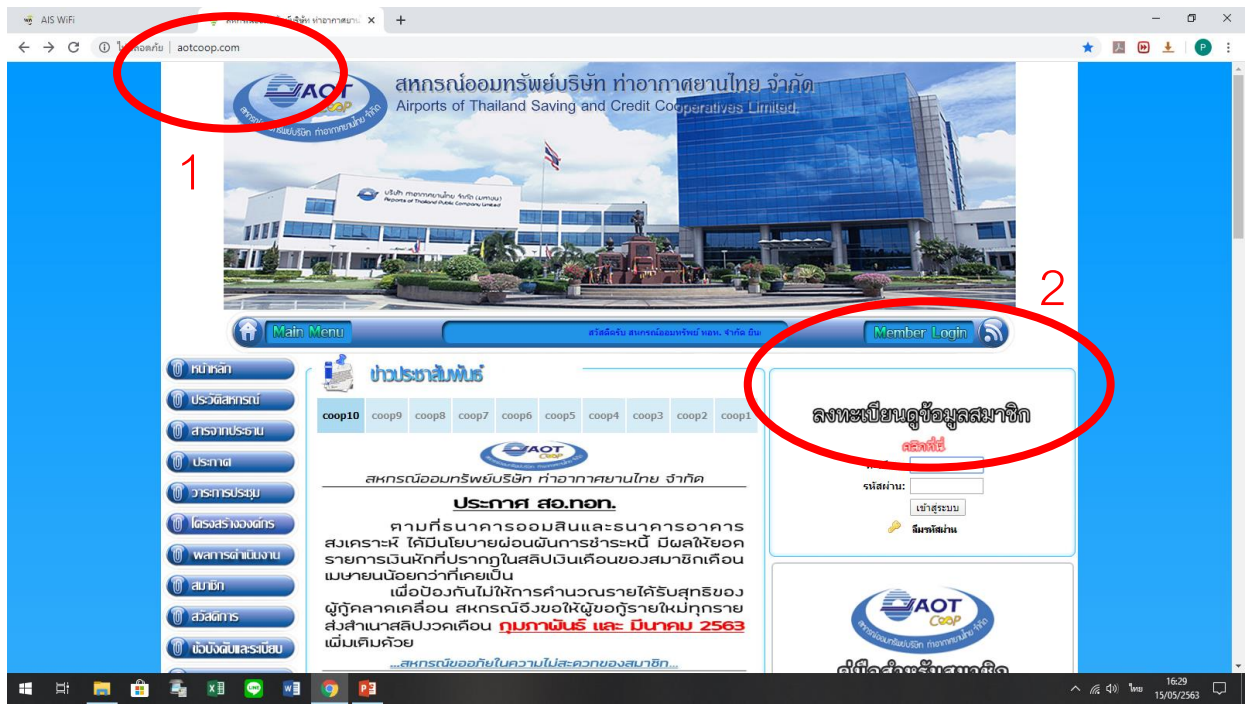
AIS WiFi

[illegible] ท่าอากาศยาน

ไม่ปลอดภัย | aotcoop.com

1

AOT Coop

สหกรณ์ออมทรัพย์บริษัท ท่าอากาศยานไทย จำกัด

Airports of Thailand Saving and Credit Cooperatives Limited.

บริษัท ท่าอากาศยานไทย จำกัด (มหาชน)
Airports of Thailand Public Company Limited

2

Main Menu

สวัสดีครับ สหกรณ์ออมทรัพย์ ทอท. จำกัด ยิน

Member Login

หน้าหลัก

ประวัติสหกรณ์

สารจากประธาน

ประกาศ

วาระการประชุม

โครงสร้างองค์กร

ผลการดำเนินงาน

สมาชิก

สวัสดิการ

ข้อบังคับและระเบียบ

ข่าวประชาสัมพันธ์

| coop10 | coop9 | coop8 | coop7 | coop6 | coop5 | coop4 | coop3 | coop2 | coop1 |
|---|---|---|---|---|---|---|---|---|---|

AOT Coop

สหกรณ์ออมทรัพย์บริษัท ท่าอากาศยานไทย จำกัด

ประกาศ สอ.ทอท.

ตามที่ธนาคารออมสินและธนาคารอาคารสงเคราะห์ ได้มีนโยบายผ่อนผันการชำระหนี้ มีผลให้ยอดรายการเงินหักที่ปรากฏในสลิปเงินเดือนของสมาชิกเดือนเมษายนน้อยกว่าที่เคยเป็น

เพื่อป้องกันไม่ให้การคำนวณรายได้รับสุทธิของผู้กู้คลาดเคลื่อน สหกรณ์จึงขอให้ผู้ขอกู้รายใหม่ทุกรายส่งสำเนาสลิปงวดเดือน กุมภาพันธ์ และ มีนาคม 2563 เพิ่มเติมด้วย

...สหกรณ์ขออภัยในความไม่สะดวกของสมาชิก...

ลงทะเบียนดูข้อมูลสมาชิก

คลิกที่นี่

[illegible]

รหัสผ่าน:

เข้าสู่ระบบ

ลืมรหัสผ่าน

AOT Coop

คู่มือสำหรับสมาชิก

ไทย 16:29 15/05/2563